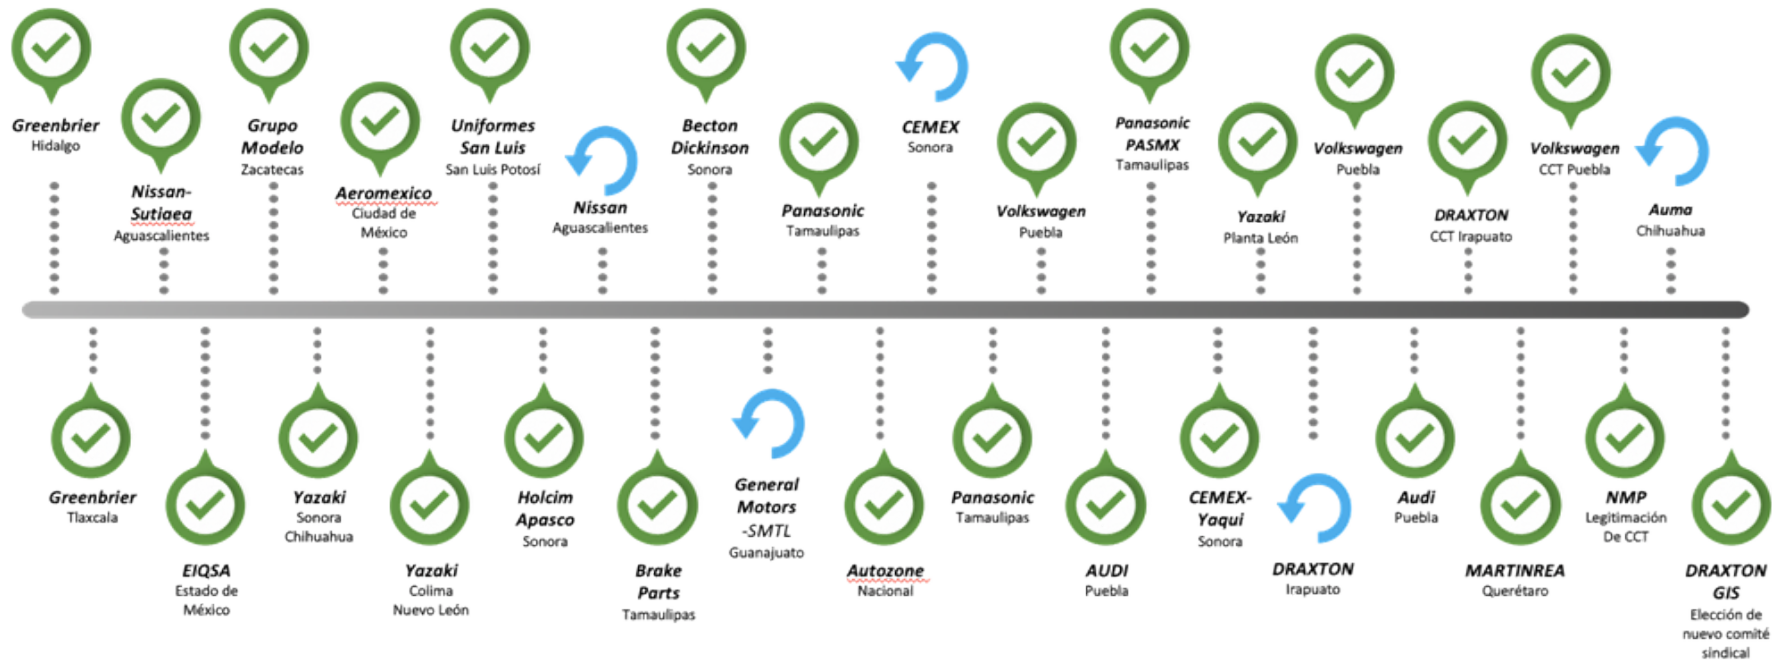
Greenbrier
Hidalgo

Nissan-Sutiaea
Aguascalientes

Grupo Modelo
Zacatecas

Aeromexico
Ciudad de México

Uniformes San Luis
San Luis Potosí

Nissan
Aguascalientes

Becton Dickinson
Sonora

Panasonic
Tamaulipas

CEMEX
Sonora

Volkswagen
Puebla

Panasonic PASMX
Tamaulipas

Yazaki
Planta León

Volkswagen
Puebla

DRAXTON
CCT Irapuato

Volkswagen
CCT Puebla

Auma
Chihuahua

Greenbrier
Tlaxcala

EIQSA
Estado de México

Yazaki
Sonora
Chihuahua

Yazaki
Colima
Nuevo León

Holcim Apasco
Sonora

Brake Parts
Tamaulipas

General Motors -SMTL
Guanajuato

Autozone
Nacional

Panasonic
Tamaulipas

AUDI
Puebla

CEMEX-Yaqui
Sonora

DRAXTON
Irapuato

Audi
Puebla

MARTINREA
Querétaro

NMP
Legitimación De CCT

DRAXTON GIS
Elección de nuevo comité sindical